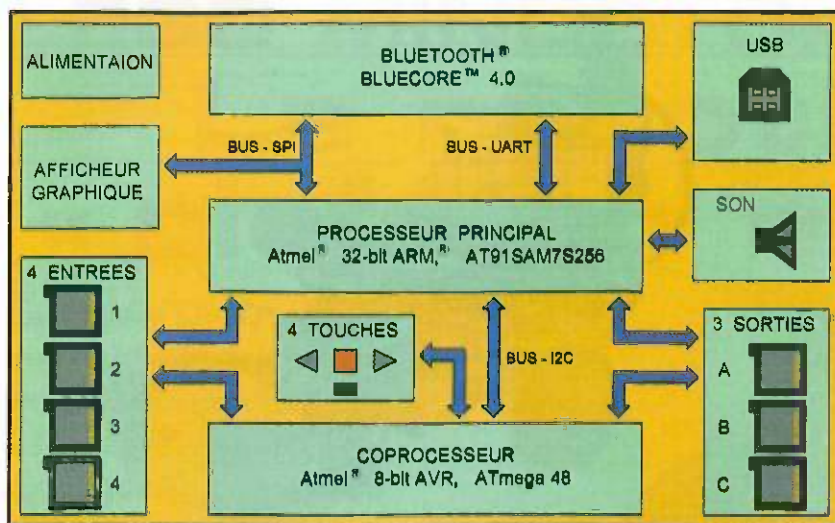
ALIMENTAION

BLUETOOTH®
BLUECORE™ 4.0

USB

AFFICHEUR GRAPHIQUE

BUS - SPI

BUS - UART

SON

PROCESSEUR PRINCIPAL
Atmel® 32-bit ARM,® AT91SAM7S256

4 ENTREES

1

2

3

4

4 TOUCHES

BUS - I2C

3 SORTIES

A

B

C

COPROCESSEUR
Atmel® 8-bit AVR, ATmega 48